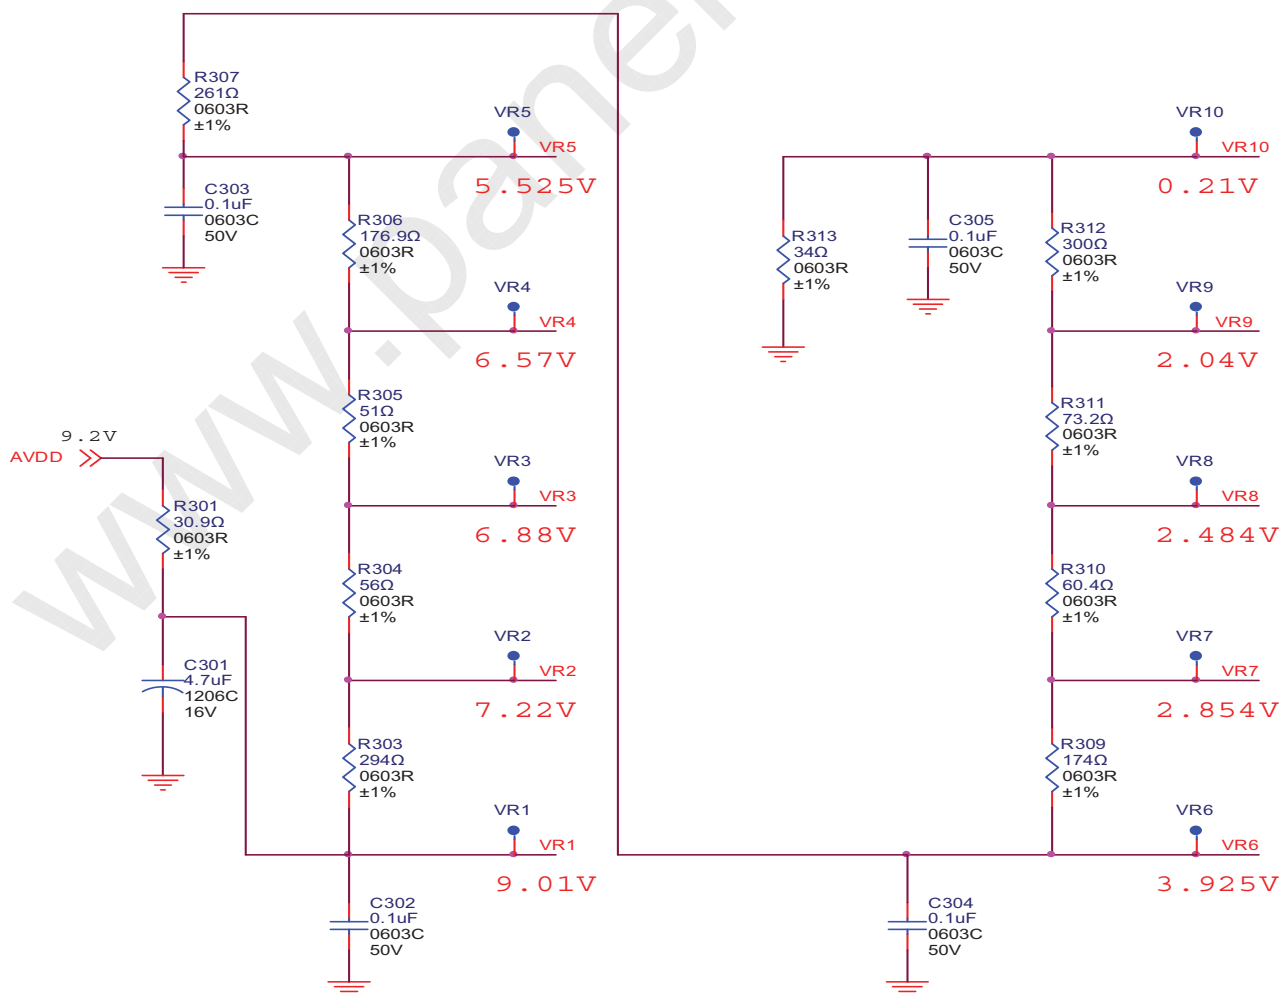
www.panel

R307
261Ω
0603R
±1%

VR5
VR5
5.525V

C303
0.1uF
0603C
50V

R306
176.9Ω
0603R
±1%

VR4
VR4
6.57V

R305
51Ω
0603R
±1%

VR3
VR3
6.88V

9.2V
AVDD

R301
30.9Ω
0603R
±1%

R304
56Ω
0603R
±1%

VR2
VR2
7.22V

C301
4.7uF
1206C
16V

R303
294Ω
0603R
±1%

VR1
VR1
9.01V

C302
0.1uF
0603C
50V

VR10
VR10
0.21V

R313
34Ω
0603R
±1%

C305
0.1uF
0603C
50V

R312
300Ω
0603R
±1%

VR9
VR9
2.04V

R311
73.2Ω
0603R
±1%

VR8
VR8
2.484V

R310
60.4Ω
0603R
±1%

VR7
VR7
2.854V

R309
174Ω
0603R
±1%

VR6
VR6
3.925V

C304
0.1uF
0603C
50V